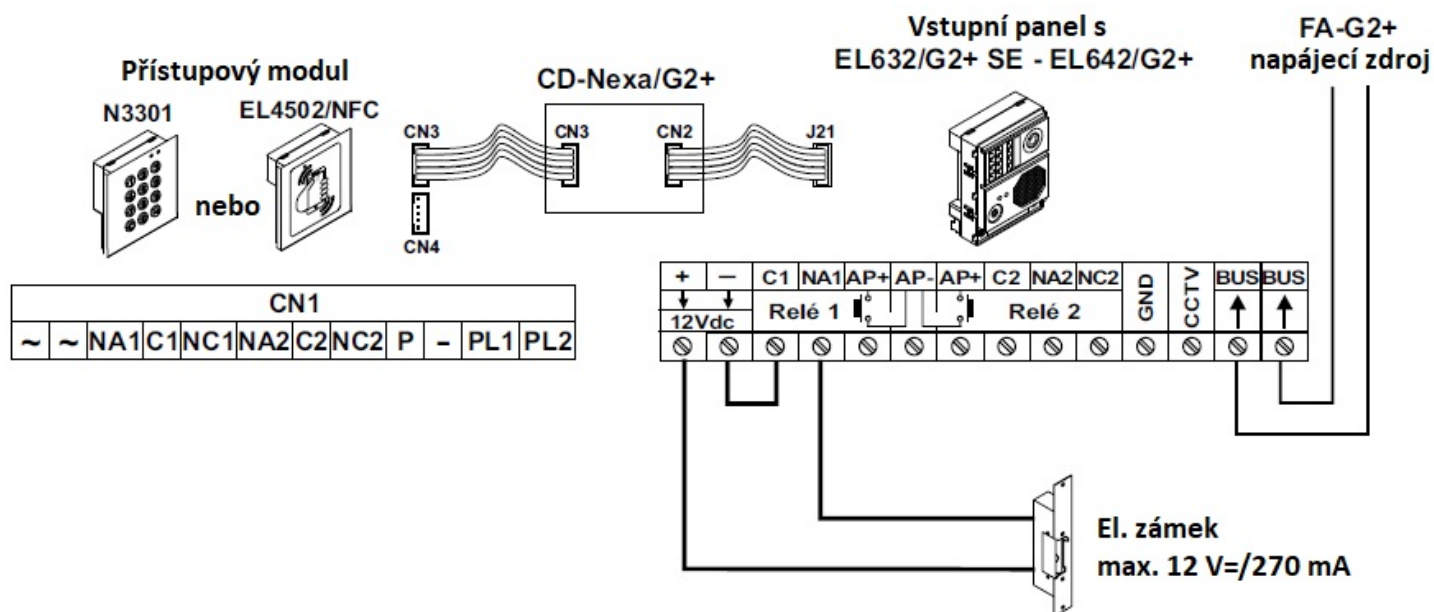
Přístupový modul

N3301

EL4502/NFC

nebo

CD-Nexa/G2+

CN3

CN3

CN2

J21

CN4

Vstupní panel s
EL632/G2+ SE - EL642/G2+

FA-G2+
napájecí zdroj

| CN1 | | | | | | | | | | | |
|---|---|---|---|---|---|---|---|---|---|---|---|
| ~ | ~ | NA1 | C1 | NC1 | NA2 | C2 | NC2 | P | – | PL1 | PL2 |

+ — C1 NA1 AP+ AP- AP+ C2 NA2 NC2 GND CCTV BUS BUS

12Vdc

Relé 1

Relé 2

El. zámek
max. 12 V=/270 mA